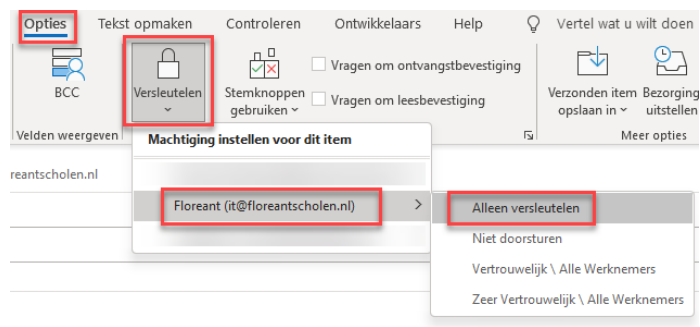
Opties
Tekst opmaken
Controleren
Ontwikkelaars
Help
Vertel wat u wilt doen

BCC
Versleutelen
Stemknoppen gebruiken
Vragen om ontvangstbevestiging
Vragen om leesbevestiging
Verzonden item opslaan in
Bezorging uitstellen
Velden weergeven
Meer opties

Machtiging instellen voor dit item
reantscholen.nl
Floreant (it@floreantscholen.nl)

Alleen versleutelen
Niet doorsturen
Vertrouwelijk \ Alle Werknemers
Zeer Vertrouwelijk \ Alle Werknemers